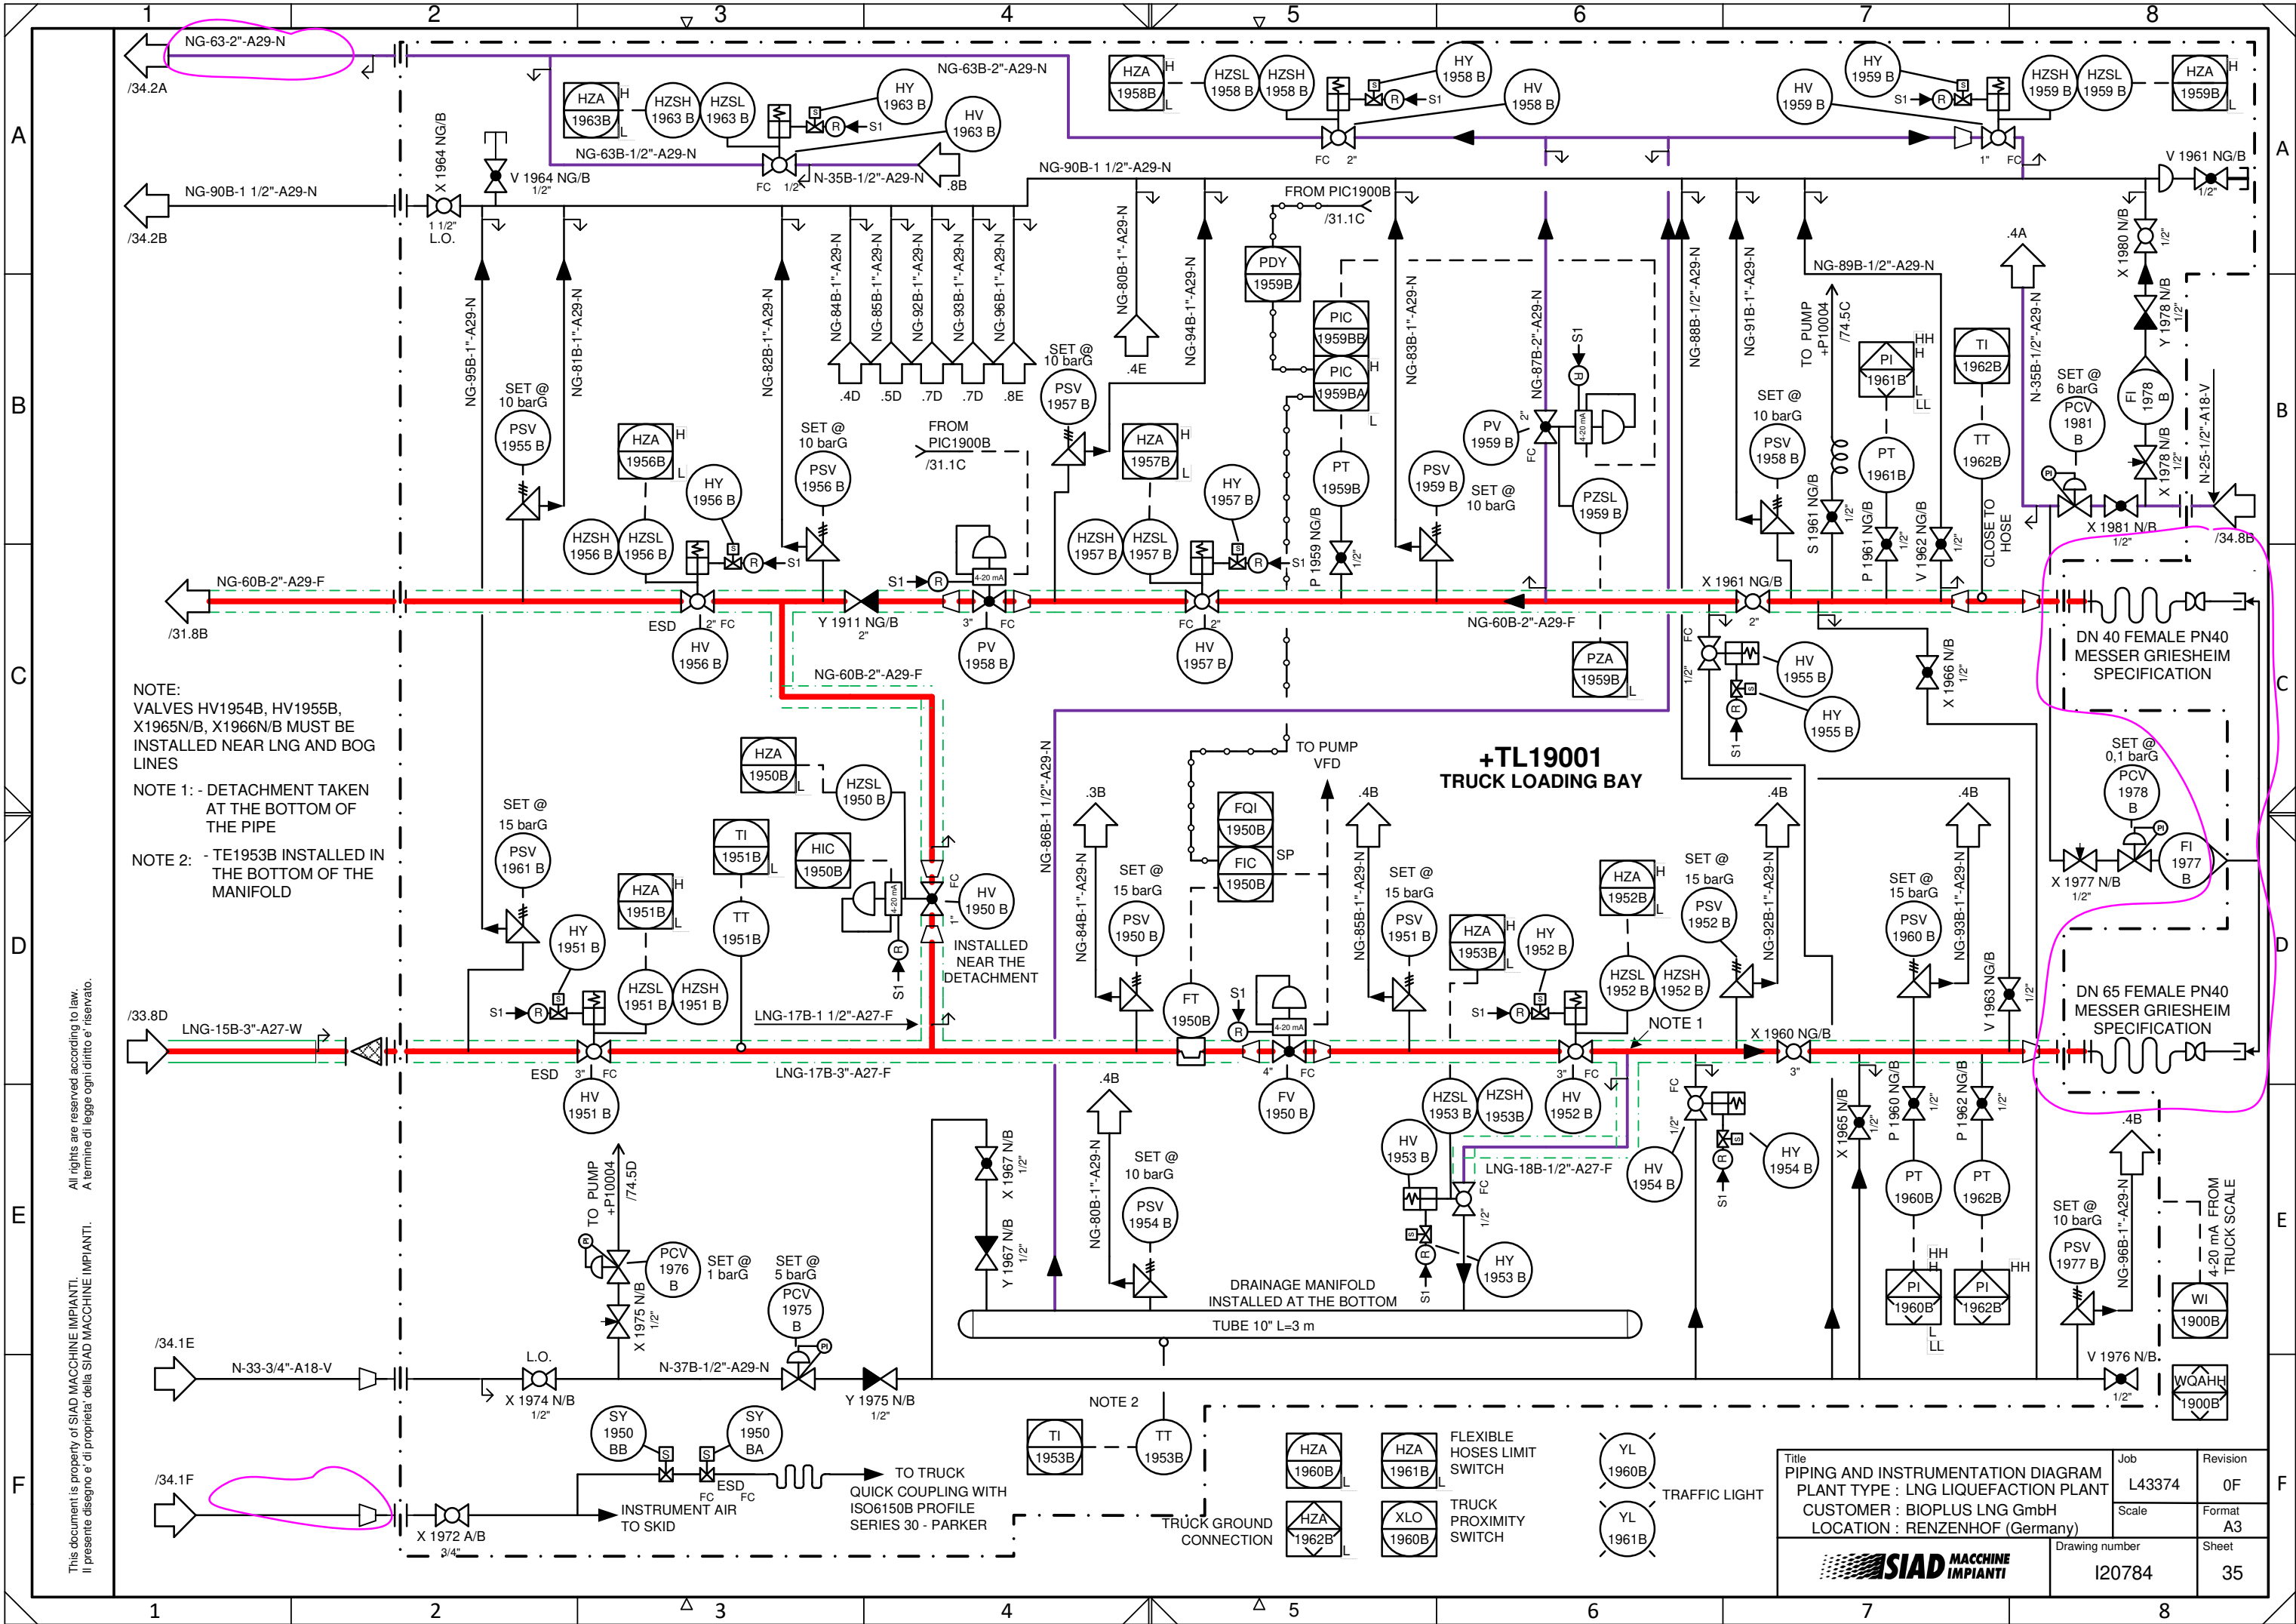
1 2 3 4 5 6 7 8

A B C D E F

NG-63-2"-A29-N
/34.2A
NG-63B-2"-A29-N
HZA 1963B H L
HZSH 1963 B
HZSL 1963 B
HY 1963 B
HV 1963 B
S1
R
FC 1/2"
NG-63B-1/2"-A29-N
N-35B-1/2"-A29-N
.8B
X 1964 NG/B
V 1964 NG/B 1/2"
1 1/2" L.O.
NG-90B-1 1/2"-A29-N
/34.2B
NG-90B-1 1/2"-A29-N
HZA 1958B H L
HZSL 1958 B
HZSH 1958 B
HY 1958 B
HV 1958 B
S1
FC 2"
HY 1959 B
HV 1959 B
S1
HZSH 1959 B
HZSL 1959 B
HZA 1959B H L
1" FC
V 1961 NG/B 1/2"
FROM PIC1900B
/31.1C
PDY 1959B
PIC 1959BB H
PIC 1959BA L
NG-95B-1"-A29-N
NG-81B-1"-A29-N
NG-82B-1"-A29-N
NG-84B-1"-A29-N
NG-85B-1"-A29-N
NG-92B-1"-A29-N
NG-93B-1"-A29-N
NG-96B-1"-A29-N
.4D .5D .7D .7D .8E
NG-80B-1"-A29-N
.4E
NG-94B-1"-A29-N
NG-83B-1"-A29-N
NG-87B-2"-A29-N
NG-88B-1/2"-A29-N
NG-91B-1"-A29-N
TO PUMP +P10004 /74.5C
NG-89B-1/2"-A29-N
N-35B-1/2"-A29-N
.4A
X 1980 N/B 1/2"
Y 1978 N/B 1/2"
FI 1978 B
X 1978 N/B
N-25-1/2"-A18-V
SET @ 10 barG
PSV 1955 B
SET @ 10 barG
PSV 1957 B
HZA 1956B H L
HY 1956 B
SET @ 10 barG
PSV 1956 B
FROM PIC1900B
/31.1C
HZA 1957B H L
HY 1957 B
PT 1959B
PV 1959 B
2"
FC
S1
R
4-20 mA
PSV 1959 B
SET @ 10 barG
PZSL 1959 B
SET @ 10 barG
PSV 1958 B
PI 1961B HH H L LL
PT 1961B
TI 1962B
TT 1962B
SET @ 6 barG
PCV 1981 B
PI
X 1981 N/B 1/2"
/34.8B
HZSH 1956 B
HZSL 1956 B
S1
R
HZSH 1957 B
HZSL 1957 B
S1
R
P 1959 NG/B 1/2"
S 1961 NG/B 1/2"
P 1961 NG/B 1/2"
V 1962 NG/B 1/2"
CLOSE TO HOSE
NG-60B-2"-A29-F
/31.8B
ESD 2" FC
Y 1911 NG/B 2"
S1
R
4-20 mA
3" FC
FC 2"
X 1961 NG/B 2"
NG-60B-2"-A29-F
HV 1956 B
PV 1958 B
HV 1957 B
PZA 1959B L
FC 1/2"
HV 1955 B
HY 1955 B
S1
R
X 1966 N/B 1/2"
DN 40 FEMALE PN40 MESSER GRIESHEIM SPECIFICATION
NG-60B-2"-A29-F
NOTE:
VALVES HV1954B, HV1955B, X1965N/B, X1966N/B MUST BE INSTALLED NEAR LNG AND BOG LINES
NOTE 1: - DETACHMENT TAKEN AT THE BOTTOM OF THE PIPE
NOTE 2: - TE1953B INSTALLED IN THE BOTTOM OF THE MANIFOLD
HZA 1950B L
HZSL 1950 B
TI 1951B L
HIC 1950B
FC
HV 1950 B
4-20 mA
1"
S1
R
INSTALLED NEAR THE DETACHMENT
TT 1951B
SET @ 15 barG
PSV 1961 B
HZA 1951B H L
HY 1951 B
HZSL 1951 B
HZSH 1951 B
S1
R
NG-86B-1"-A29-N
TO PUMP VFD
+TL19001
TRUCK LOADING BAY
.3B
NG-84B-1"-A29-N
SET @ 15 barG
PSV 1950 B
FQI 1950B
FIC 1950B
SP
FT 1950B
S1
R
4-20 mA
.4B
NG-85B-1"-A29-N
SET @ 15 barG
PSV 1951 B
HZA 1953B H L
HY 1952 B
S1
R
HZA 1952B H L
SET @ 15 barG
PSV 1952 B
HZSL 1952 B
HZSH 1952 B
.4B
NG-92B-1"-A29-N
NOTE 1
.4B
SET @ 15 barG
PSV 1960 B
NG-93B-1"-A29-N
V 1963 NG/B 1/2"
SET @ 0,1 barG
PCV 1978 B
PI
FI 1977 B
X 1977 N/B 1/2"
DN 65 FEMALE PN40 MESSER GRIESHEIM SPECIFICATION
/33.8D
LNG-15B-3"-A27-W
ESD 3" FC
LNG-17B-1 1/2"-A27-F
LNG-17B-3"-A27-F
4" FC
3" FC
X 1960 NG/B 3"
HV 1951 B
FV 1950 B
.4B
HZSL 1953 B
HZSH 1953B
HV 1952 B
HV 1953 B
FC 1/2"
HV 1954 B
HY 1954 B
S1
R
X 1965 N/B 1/2"
P 1960 NG/B 1/2"
P 1962 NG/B 1/2"
.4B
TO PUMP +P10004 /74.5D
X 1967 N/B 1/2"
Y 1967 N/B 1/2"
NG-80B-1"-A29-N
SET @ 10 barG
PSV 1954 B
LNG-18B-1/2"-A27-F
FC 1/2"
S1
R
HY 1953 B
PT 1960B
PT 1962B
SET @ 10 barG
PSV 1977 B
NG-96B-1"-A29-N
4-20 mA FROM TRUCK SCALE
PCV 1976 B
SET @ 1 barG
SET @ 5 barG
PCV 1975 B
PI
X 1975 N/B 1/2"
DRAINAGE MANIFOLD INSTALLED AT THE BOTTOM
TUBE 10" L=3 m
PI 1960B HH H L LL
PI 1962B HH
WI 1900B
/34.1E
N-33-3/4"-A18-V
L.O.
X 1974 N/B 1/2"
N-37B-1/2"-A29-N
Y 1975 N/B 1/2"
V 1976 N/B 1/2"
WQAHH 1900B
NOTE 2
TI 1953B
TT 1953B
SY 1950 BB
SY 1950 BA
FC ESD FC
TO TRUCK QUICK COUPLING WITH ISO6150B PROFILE SERIES 30 - PARKER
INSTRUMENT AIR TO SKID
/34.1F
X 1972 A/B 3/4"
HZA 1960B L
HZA 1961B L
FLEXIBLE HOSES LIMIT SWITCH
HZA 1962B L
XLO 1960B
TRUCK PROXIMITY SWITCH
TRUCK GROUND CONNECTION
YL 1960B
YL 1961B
TRAFFIC LIGHT
Title
PIPING AND INSTRUMENTATION DIAGRAM
PLANT TYPE : LNG LIQUEFACTION PLANT
CUSTOMER : BIOPLUS LNG GmbH
LOCATION : RENZENHOF (Germany)
Job L43374
Revision 0F
Scale
Format A3
Drawing number I20784
Sheet 35
SIAD MACCHINE IMPIANTI
This document is property of SIAD MACCHINE IMPIANTI. All rights are reserved according to law.
Il presente disegno e' di proprieta' della SIAD MACCHINE IMPIANTI. A termine di legge ogni diritto e' riservato.